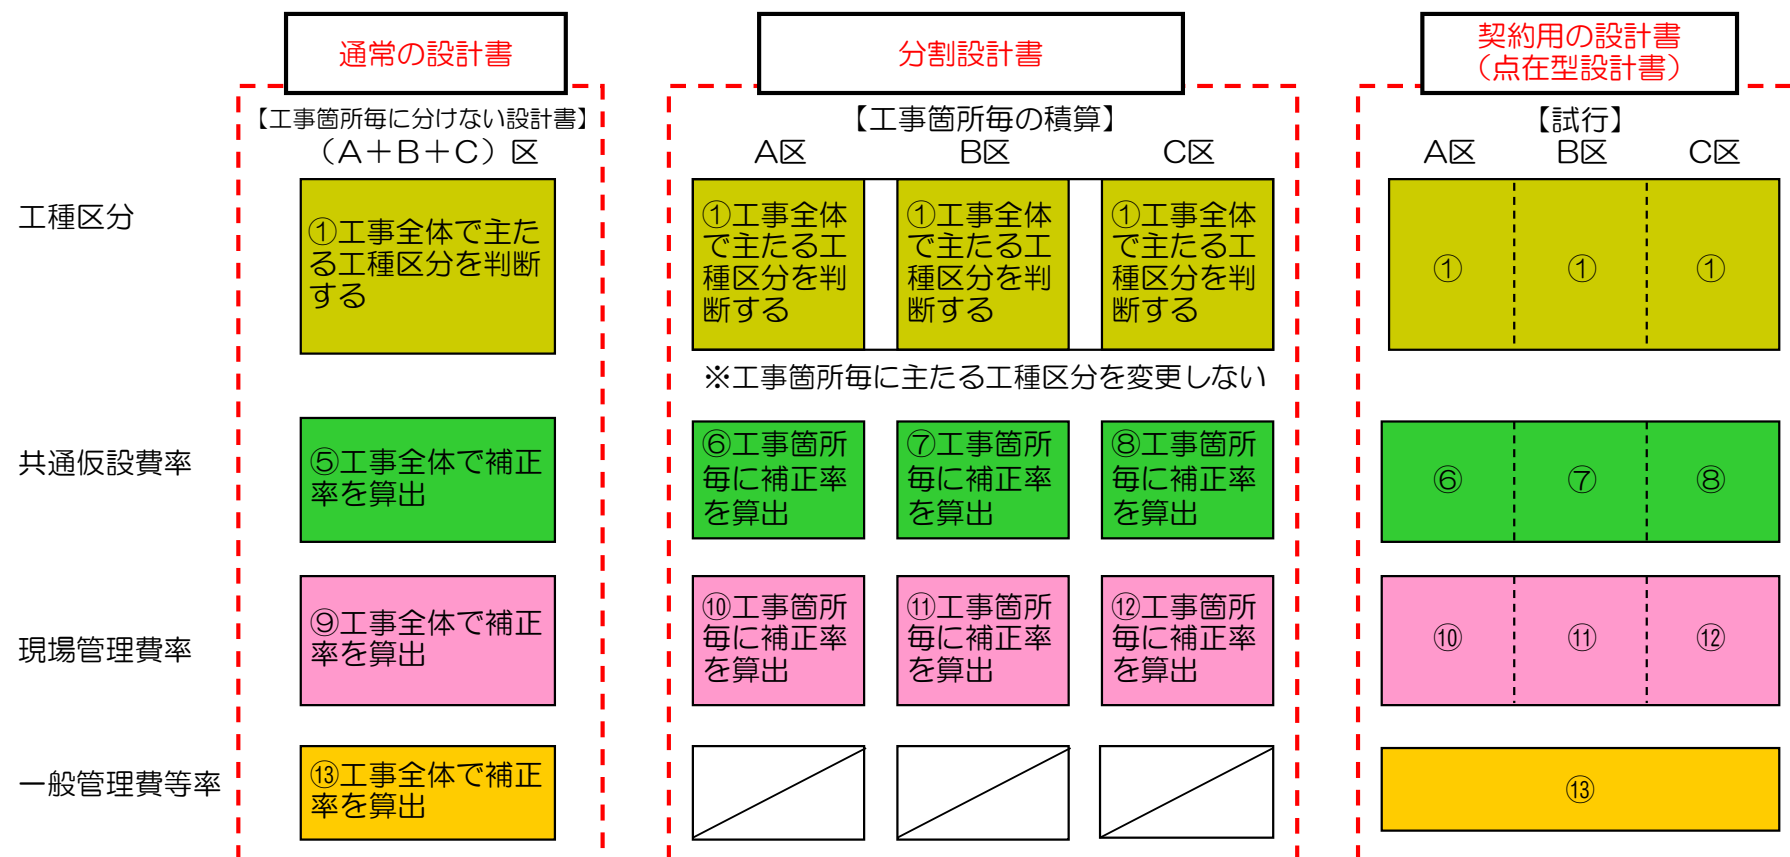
通常の設計書

【工事箇所毎に分けない設計書】
（A＋B＋C）区

分割設計書

【工事箇所毎の積算】

契約用の設計書
（点在型設計書）

【試行】

| | （A＋B＋C）区 | A区 | B区 | C区 | A区 | B区 | C区 |
|---|---|---|---|---|---|---|---|
| 工種区分 | ①工事全体で主たる工種区分を判断する | ①工事全体で主たる工種区分を判断する | ①工事全体で主たる工種区分を判断する | ①工事全体で主たる工種区分を判断する | ① | ① | ① |
| 共通仮設費率 | ⑤工事全体で補正率を算出 | ⑥工事箇所毎に補正率を算出 | ⑦工事箇所毎に補正率を算出 | ⑧工事箇所毎に補正率を算出 | ⑥ | ⑦ | ⑧ |
| 現場管理費率 | ⑨工事全体で補正率を算出 | ⑩工事箇所毎に補正率を算出 | ⑪工事箇所毎に補正率を算出 | ⑫工事箇所毎に補正率を算出 | ⑩ | ⑪ | ⑫ |
| 一般管理費等率 | ⑬工事全体で補正率を算出 | | | | ⑬ | | |

※工事箇所毎に主たる工種区分を変更しない